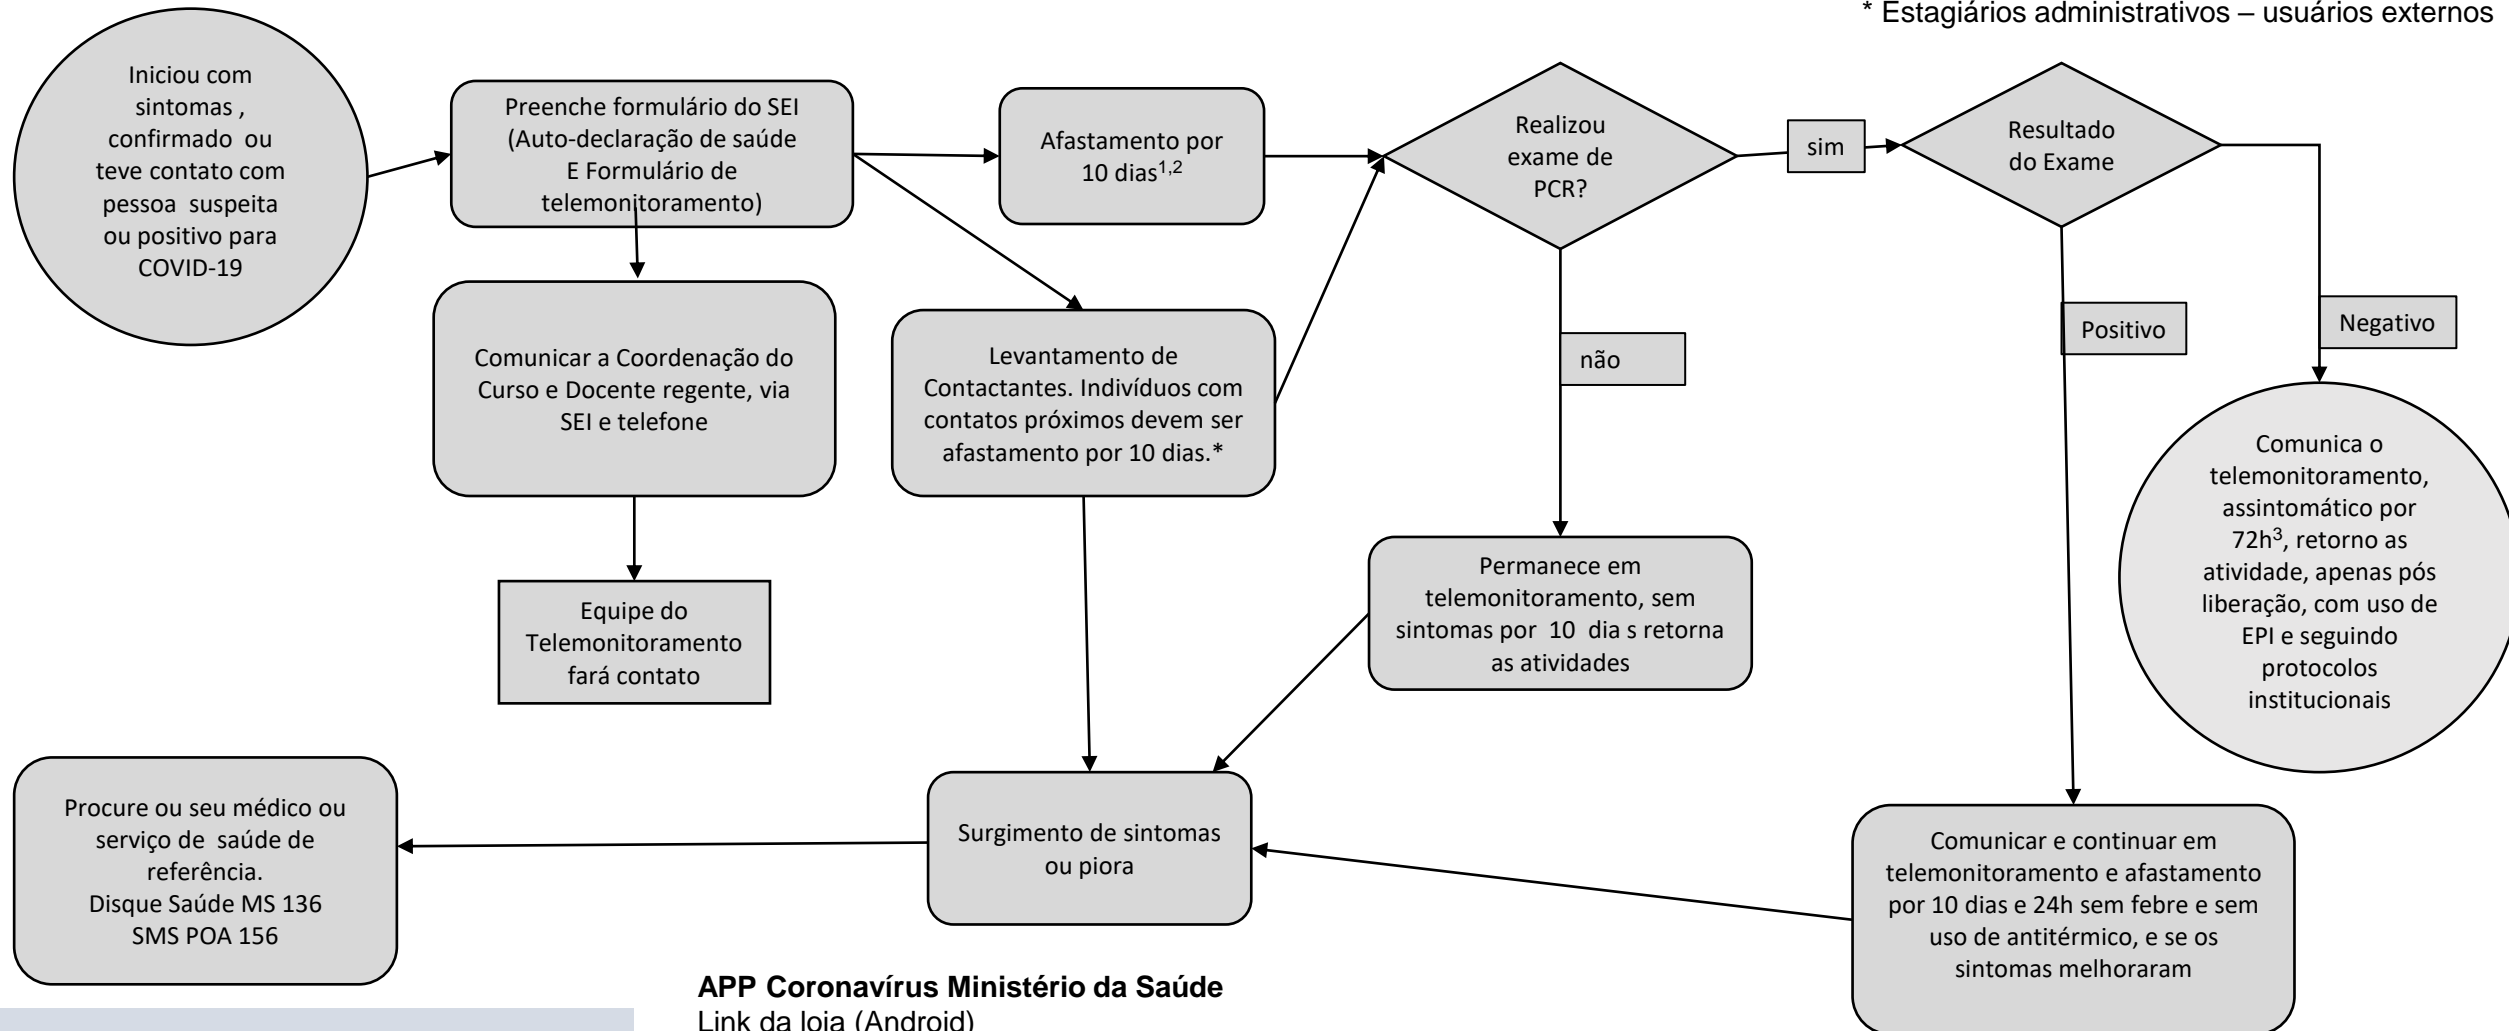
* Estagiários administrativos – usuários externos

Iniciou com sintomas , confirmado ou teve contato com pessoa suspeita ou positivo para COVID-19

Preenche formulário do SEI (Auto-declaração de saúde E Formulário de telemonitoramento)

Afastamento por 10 dias$^{1,2}$

Realizou exame de PCR?

sim

Resultado do Exame

Comunicar a Coordenação do Curso e Docente regente, via SEI e telefone

Levantamento de Contactantes. Indivíduos com contatos próximos devem ser afastamento por 10 dias.*

não

Positivo

Negativo

Comunica o telemonitoramento, assintomático por 72h$^{3}$, retorno as atividade, apenas pós liberação, com uso de EPI e seguindo protocolos institucionais

Equipe do Telemonitoramento fará contato

Permanece em telemonitoramento, sem sintomas por 10 dia s retorna as atividades

Procure ou seu médico ou serviço de saúde de referência. Disque Saúde MS 136 SMS POA 156

Surgimento de sintomas ou piora

Comunicar e continuar em telemonitoramento e afastamento por 10 dias e 24h sem febre e sem uso de antitérmico, e se os sintomas melhoraram

APP Coronavírus Ministério da Saúde
Link da loja (Android)